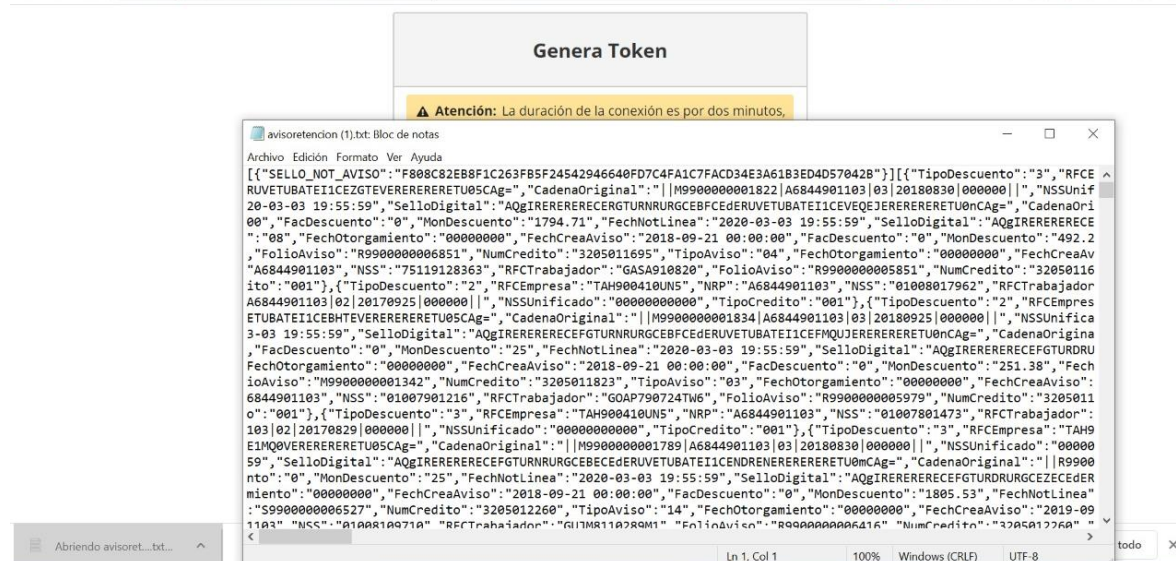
Genera Token

⚠ Atención: La duración de la conexión es por dos minutos,

avisoretencion (1).txt: Bloc de notas

Archivo Edición Formato Ver Ayuda

[{"SELLO_NOT_AVISO":"F808C82EB8F1C263FB5F24542946640FD7C4FA1C7FACD34E3A61B3ED4D57042B"}][{"TipoDescuento":"3","RFCE
RUVETUBATEI1CEZGTEVERERERERETU05CAg=","CadenaOriginal":"||M9900000001822|A6844901103|03|20180830|000000||","NSSUnif
20-03-03 19:55:59","SelloDigital":"AQgIRERERERECERGTURNRURGCEBFCEdERUVETUBATEI1CEVEQEJERERERERETU0nCAg=","CadenaOri
00","FacDescuento":"0","MonDescuento":"1794.71","FechNotLinea":"2020-03-03 19:55:59","SelloDigital":"AQgIRERERERECE
":"08","FechOtorgamiento":"00000000","FechCreaAviso":"2018-09-21 00:00:00","FacDescuento":"0","MonDescuento":"492.2
,"FolioAviso":"R9900000006851","NumCredito":"3205011695","TipoAviso":"04","FechOtorgamiento":"00000000","FechCreaAv
"A6844901103","NSS":"75119128363","RFCTrabajador":"GASA910820","FolioAviso":"R9900000005851","NumCredito":"32050116
ito":"001"},{"TipoDescuento":"2","RFCEmpresa":"TAH900410UN5","NRP":"A6844901103","NSS":"01008017962","RFCTrabajador
A6844901103|02|20170925|000000||","NSSUnificado":"00000000000","TipoCredito":"001"},{"TipoDescuento":"2","RFCEmpres
ETUBATEI1CEBHTEVERERERERETU05CAg=","CadenaOriginal":"||M9900000001834|A6844901103|03|20180925|000000||","NSSUnifica
3-03 19:55:59","SelloDigital":"AQgIRERERERECEFGTURNRURGCEBFCEdERUVETUBATEI1CEFMQUJERERERERETU0nCAg=","CadenaOrigina
,"FacDescuento":"0","MonDescuento":"25","FechNotLinea":"2020-03-03 19:55:59","SelloDigital":"AQgIRERERERECEFGTURDRU
FechOtorgamiento":"00000000","FechCreaAviso":"2018-09-21 00:00:00","FacDescuento":"0","MonDescuento":"251.38","Fech
ioAviso":"M9900000001342","NumCredito":"3205011823","TipoAviso":"03","FechOtorgamiento":"00000000","FechCreaAviso":
6844901103","NSS":"01007901216","RFCTrabajador":"GOAP790724TW6","FolioAviso":"R9900000005979","NumCredito":"3205011
o":"001"},{"TipoDescuento":"3","RFCEmpresa":"TAH900410UN5","NRP":"A6844901103","NSS":"01007801473","RFCTrabajador":
103|02|20170829|000000||","NSSUnificado":"00000000000","TipoCredito":"001"},{"TipoDescuento":"3","RFCEmpresa":"TAH9
E1MQ0VERERERERETU05CAg=","CadenaOriginal":"||M9900000001789|A6844901103|03|20180830|000000||","NSSUnificado":"00000
59","SelloDigital":"AQgIRERERERECEFGTURNRURGCEBECEdERUVETUBATEI1CENDRENERERERERETU0mCAg=","CadenaOriginal":"||R9900
nto":"0","MonDescuento":"25","FechNotLinea":"2020-03-03 19:55:59","SelloDigital":"AQgIRERERERECEFGTURDRURGCEZECEdER
miento":"00000000","FechCreaAviso":"2018-09-21 00:00:00","FacDescuento":"0","MonDescuento":"1805.53","FechNotLinea"
:"S9900000006527","NumCredito":"3205012260","TipoAviso":"14","FechOtorgamiento":"00000000","FechCreaAviso":"2019-09
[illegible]

Ln 1, Col 1 100% Windows (CRLF) UTF-8

Abriendo avisoret....txt... ^

todo ×